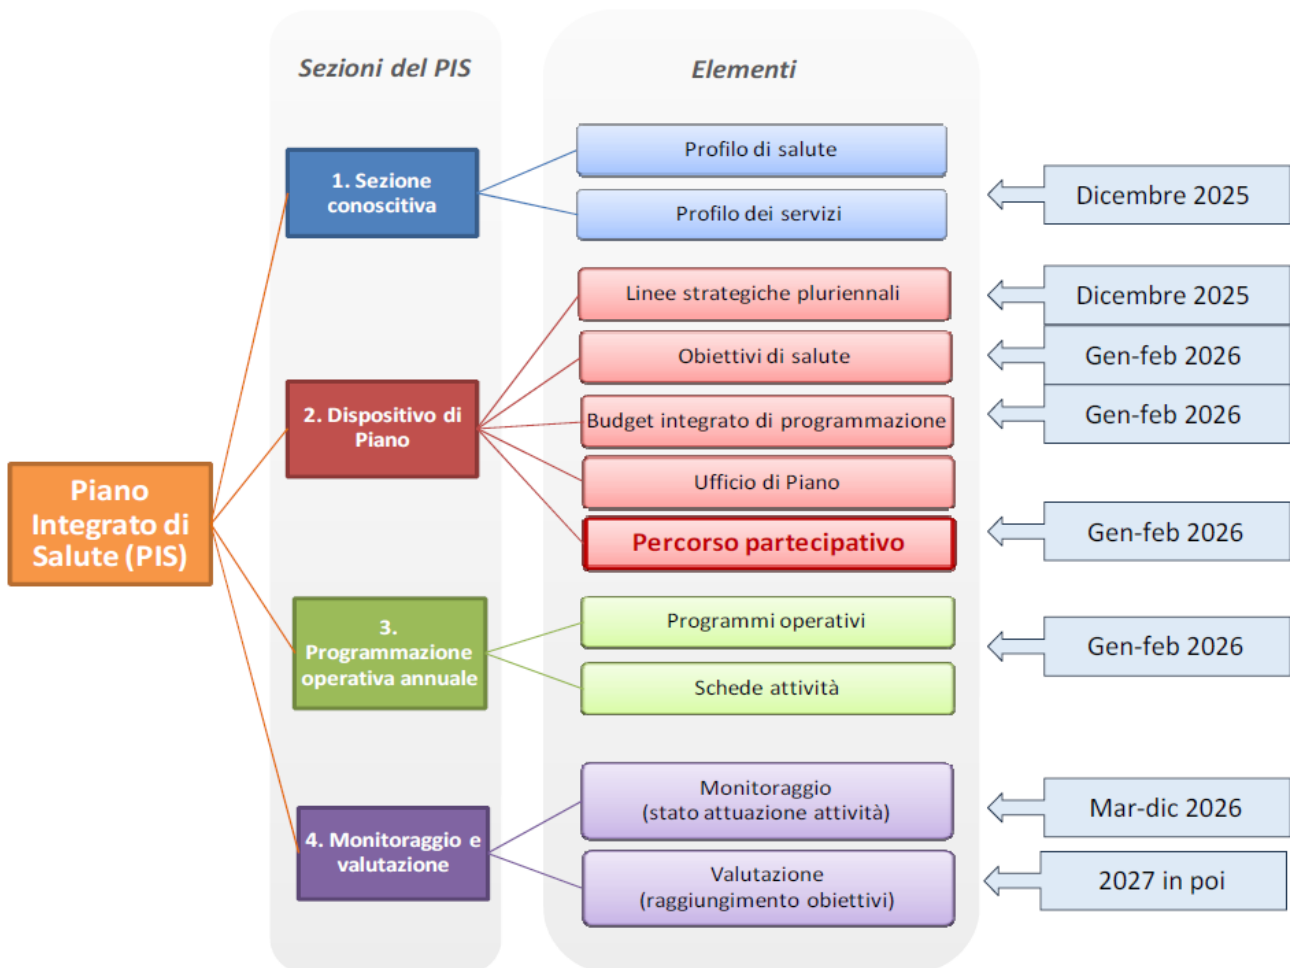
Sezioni del PIS

Elementi

Piano Integrato di Salute (PIS)

1. Sezione conoscitiva

Profilo di salute

Profilo dei servizi

Dicembre 2025

2. Dispositivo di Piano

Linee strategiche pluriennali

Dicembre 2025

Obiettivi di salute

Gen-feb 2026

Budget integrato di programmazione

Gen-feb 2026

Ufficio di Piano

Percorso partecipativo

Gen-feb 2026

3. Programmazione operativa annuale

Programmi operativi

Schede attività

Gen-feb 2026

4. Monitoraggio e valutazione

Monitoraggio (stato attuazione attività)

Mar-dic 2026

Valutazione (raggiungimento obiettivi)

2027 in poi